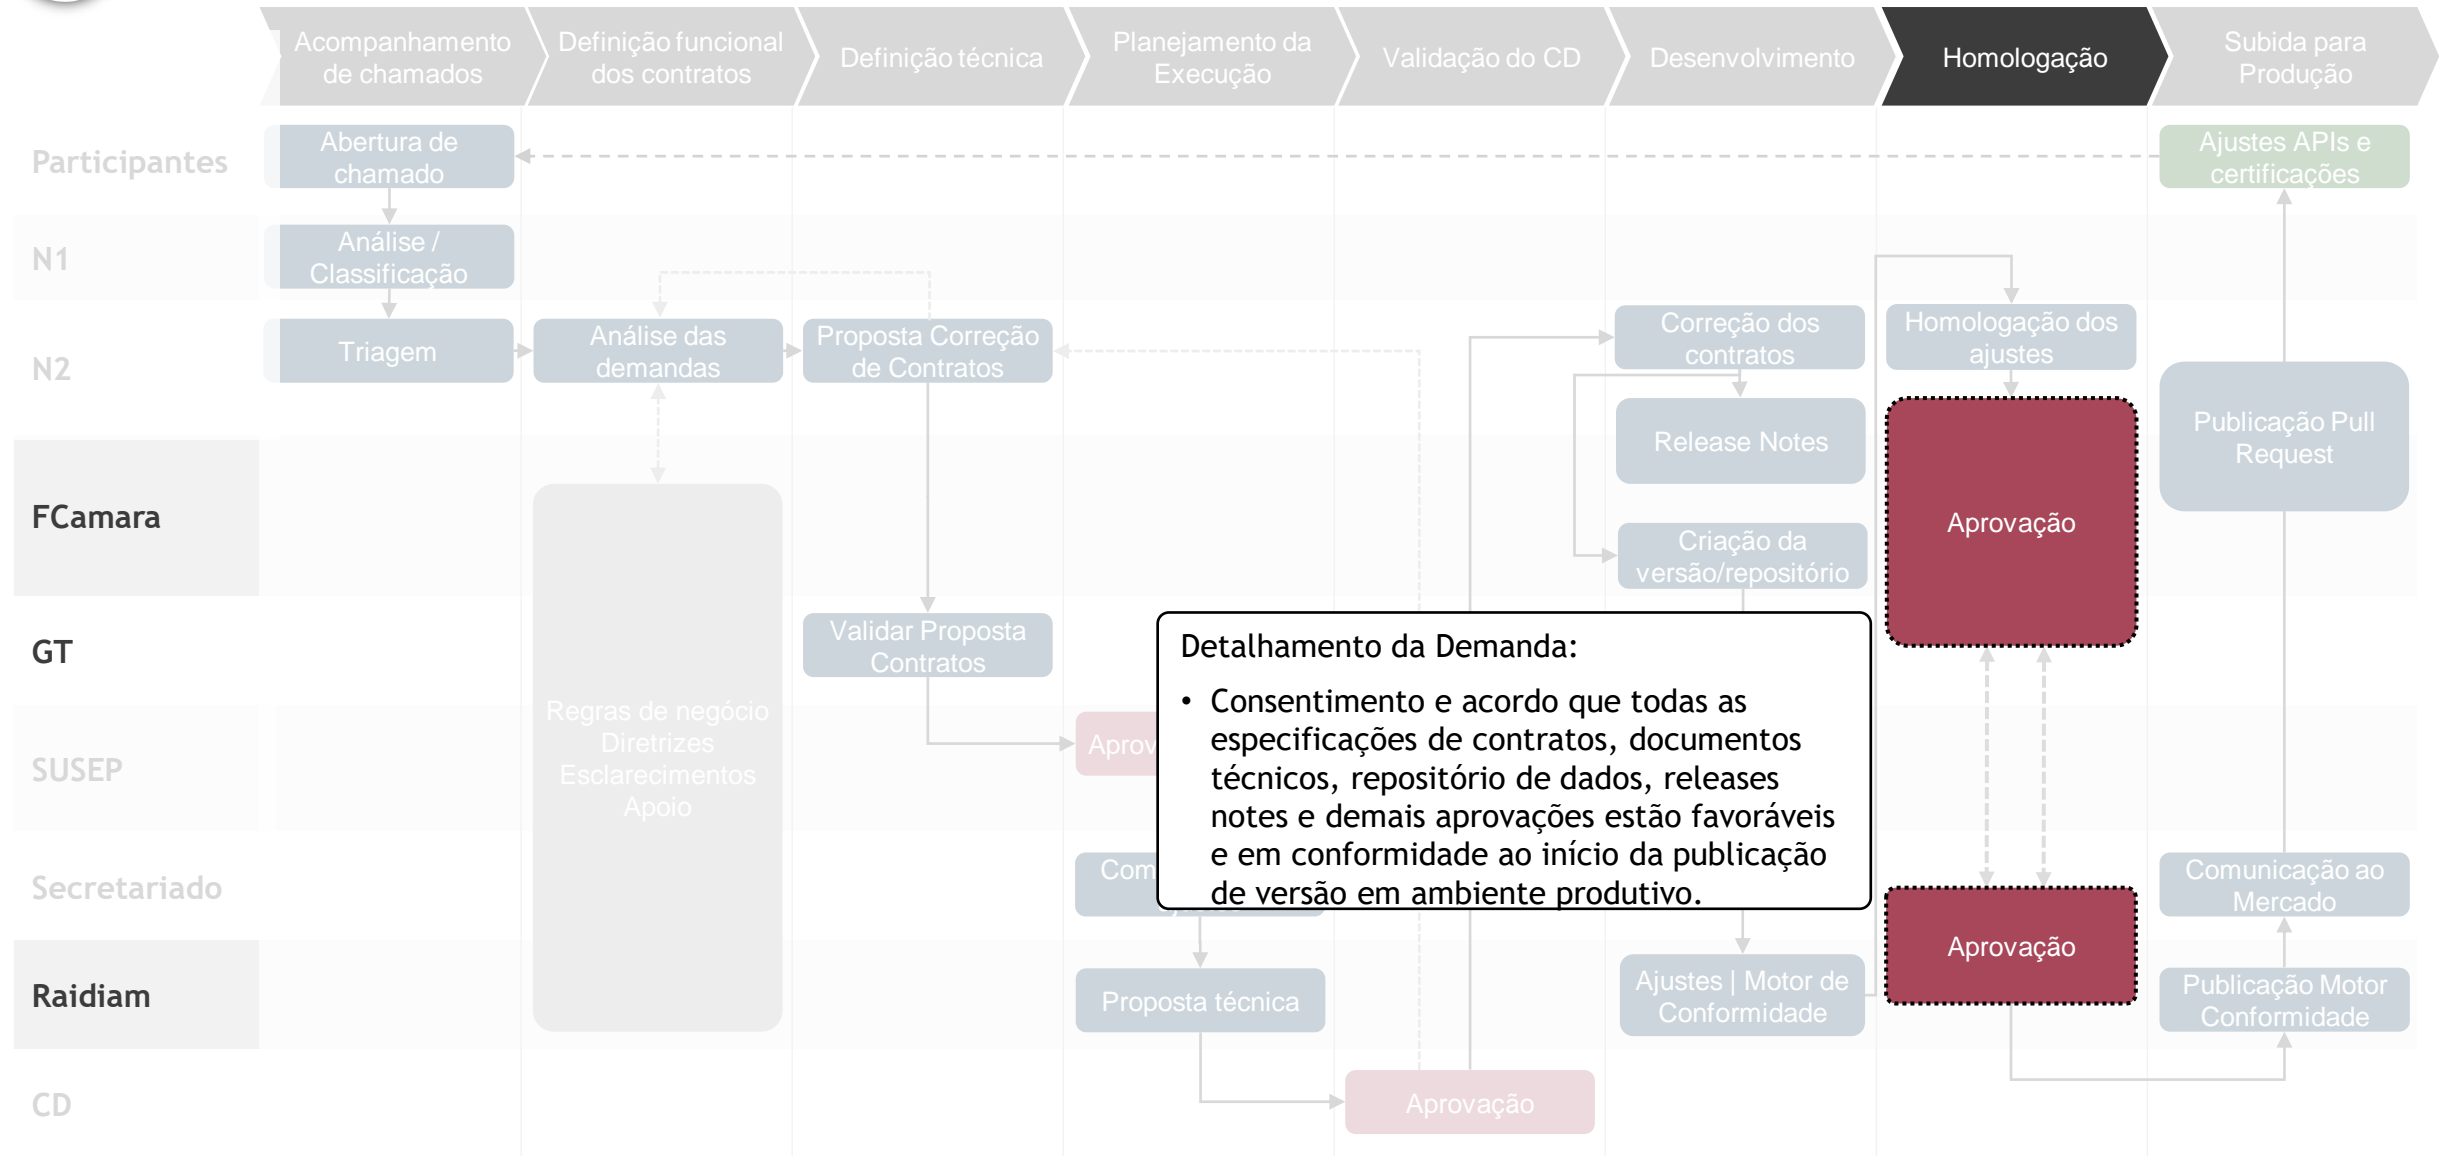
Acompanhamento de chamados
Definição funcional dos contratos
Definição técnica
Planejamento da Execução
Validação do CD
Desenvolvimento
Homologação
Subida para Produção

Participantes
N1
N2
FCamara
GT
SUSEP
Secretariado
Raidiam
CD

Abertura de chamado
Análise / Classificação
Triagem
Análise das demandas
Proposta Correção de Contratos
Regras de negócio
Diretrizes
Esclarecimentos
Apoio
Validar Proposta Contratos
Aprov
Com
Proposta técnica
Aprovação
Correção dos contratos
Release Notes
Criação da versão/repositório
Ajustes | Motor de Conformidade
Homologação dos ajustes
Aprovação
Aprovação
Ajustes APIs e certificações
Publicação Pull Request
Comunicação ao Mercado
Publicação Motor Conformidade

Detalhamento da Demanda:

• Consentimento e acordo que todas as especificações de contratos, documentos técnicos, repositório de dados, releases notes e demais aprovações estão favoráveis e em conformidade ao início da publicação de versão em ambiente produtivo.